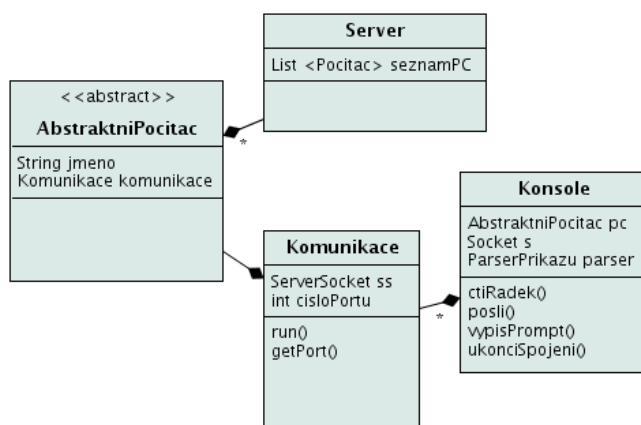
Server
List <Pocitac> seznamPC

<<abstract>>
AbstraktniPocitac
String jmeno
Komunikace komunikace

*

Konsole
AbstraktniPocitac pc
Socket s
ParserPrikazu parser
ctiRadek()
posli()
vypisPrompt()
ukonciSpojeni()

Komunikace
ServerSocket ss
int cisloPortu
run()
getPort()

*